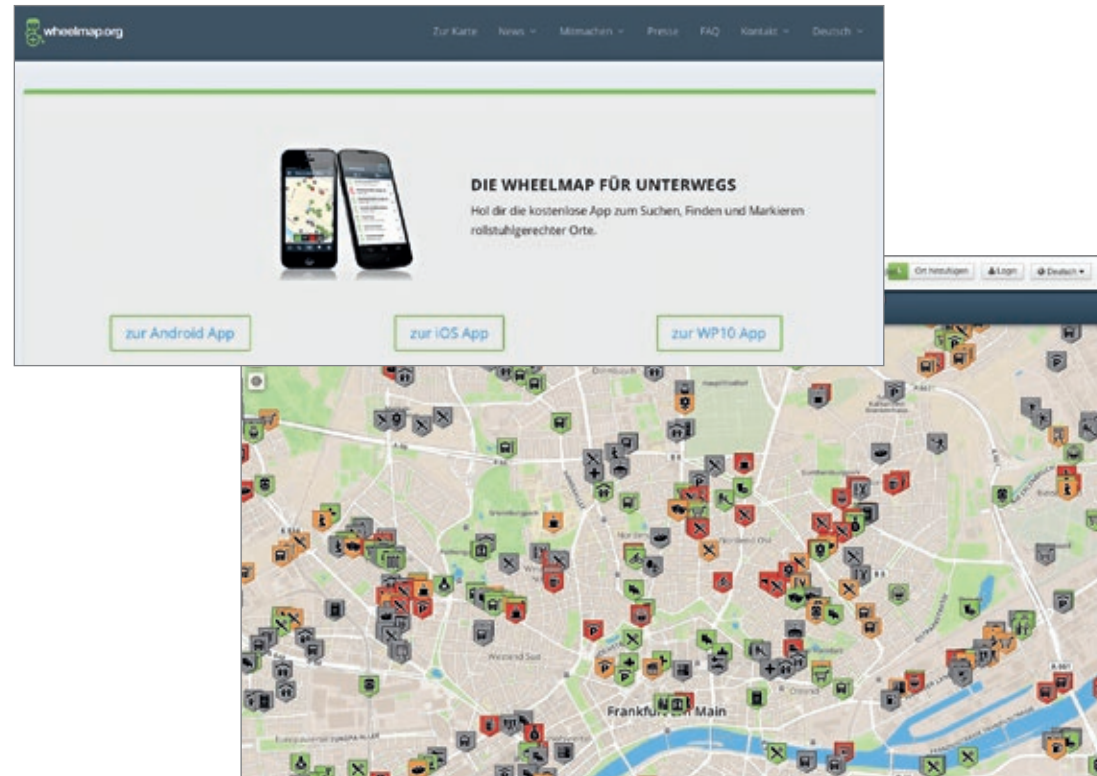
wheelmap.org

Zur Karte News Mitmachen Presse FAQ Kontakt Deutsch

DIE WHEELMAP FÜR UNTERWEGS

Hol dir die kostenlose App zum Suchen, Finden und Markieren rollstuhlgerechter Orte.

zur Android App

zur iOS App

zur WP10 App

Ort hinzufügen Login Deutsch

Nordend Ost

Westend Süd

Frankfurt am Main